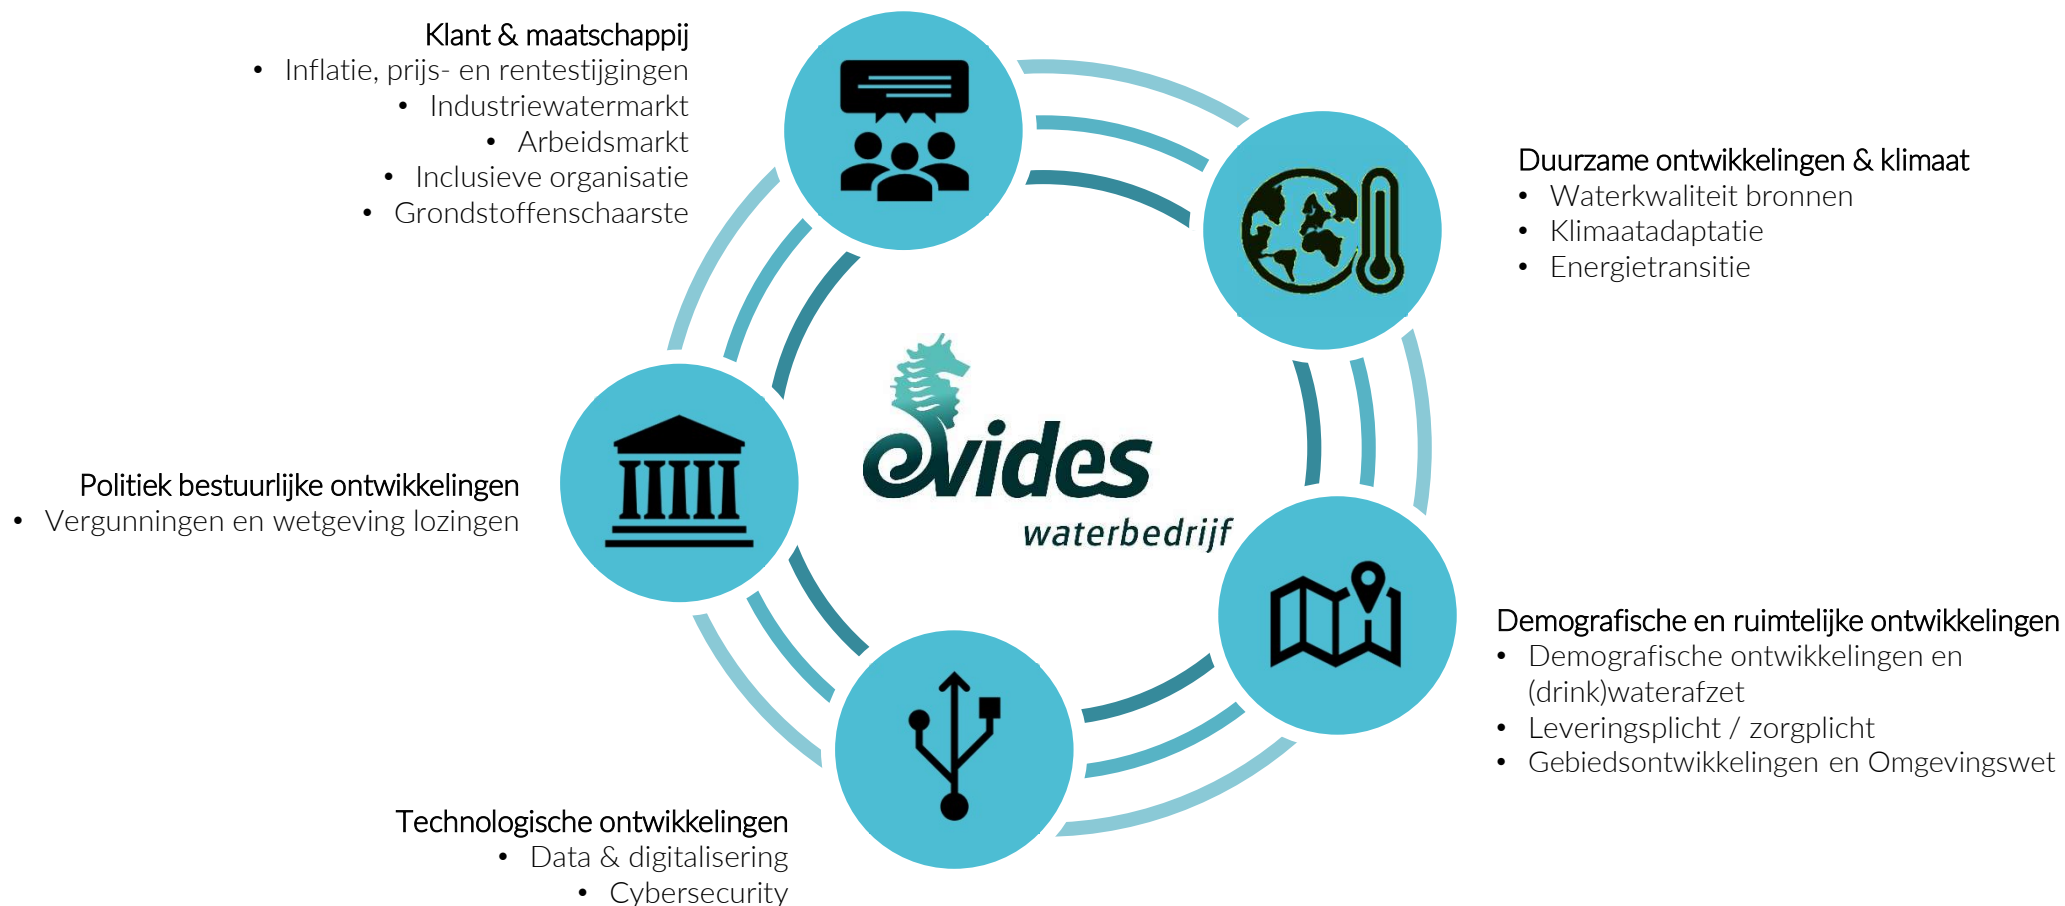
Klant & maatschappij
• Inflatie, prijs- en rentestijgingen
• Industriewatermarkt
• Arbeidsmarkt
• Inclusieve organisatie
• Grondstoffenschaarste

Duurzame ontwikkelingen & klimaat
• Waterkwaliteit bronnen
• Klimaatadaptatie
• Energietransitie

evides
waterbedrijf

Politiek bestuurlijke ontwikkelingen
• Vergunningen en wetgeving lozingen

Demografische en ruimtelijke ontwikkelingen
• Demografische ontwikkelingen en (drink)waterafzet
• Leveringsplicht / zorgplicht
• Gebiedsontwikkelingen en Omgevingswet

Technologische ontwikkelingen
• Data & digitalisering
• Cybersecurity